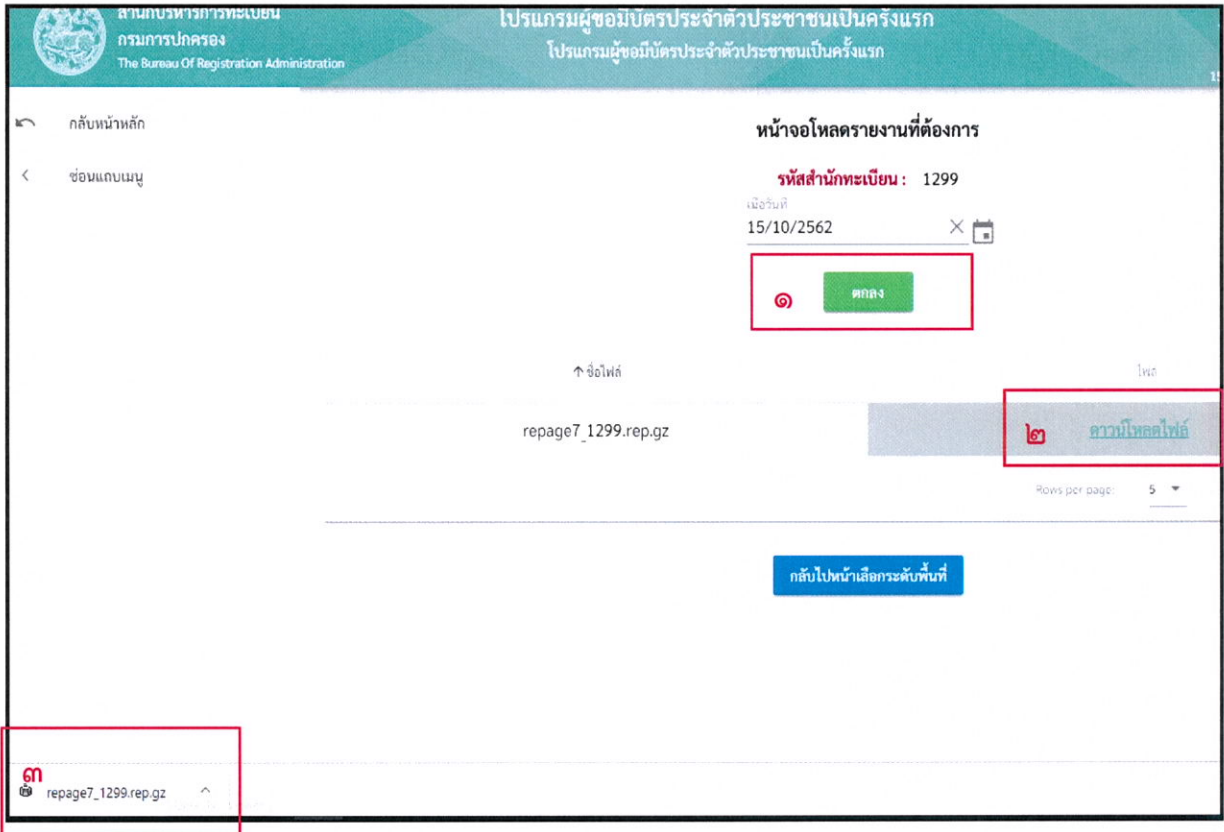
สำนักบริหารการทะเบียน
กรมการปกครอง
The Bureau Of Registration Administration

โปรแกรมผู้ขอมีบัตรประจำตัวประชาชนเป็นครั้งแรก
โปรแกรมผู้ขอมีบัตรประจำตัวประชาชนเป็นครั้งแรก

กลับหน้าหลัก

ซ่อนแถบเมนู

หน้าจอโหลดรายงานที่ต้องการ

รหัสสำนักทะเบียน : 1299

เมื่อวันที่
15/10/2562

๑ ตกลง

↑ ชื่อไฟล์

ไฟล์

repage7_1299.rep.gz

๒ ดาวน์โหลดไฟล์

Rows per page: 5

กลับไปหน้าเลือกระดับพื้นที่

๓
repage7_1299.rep.gz